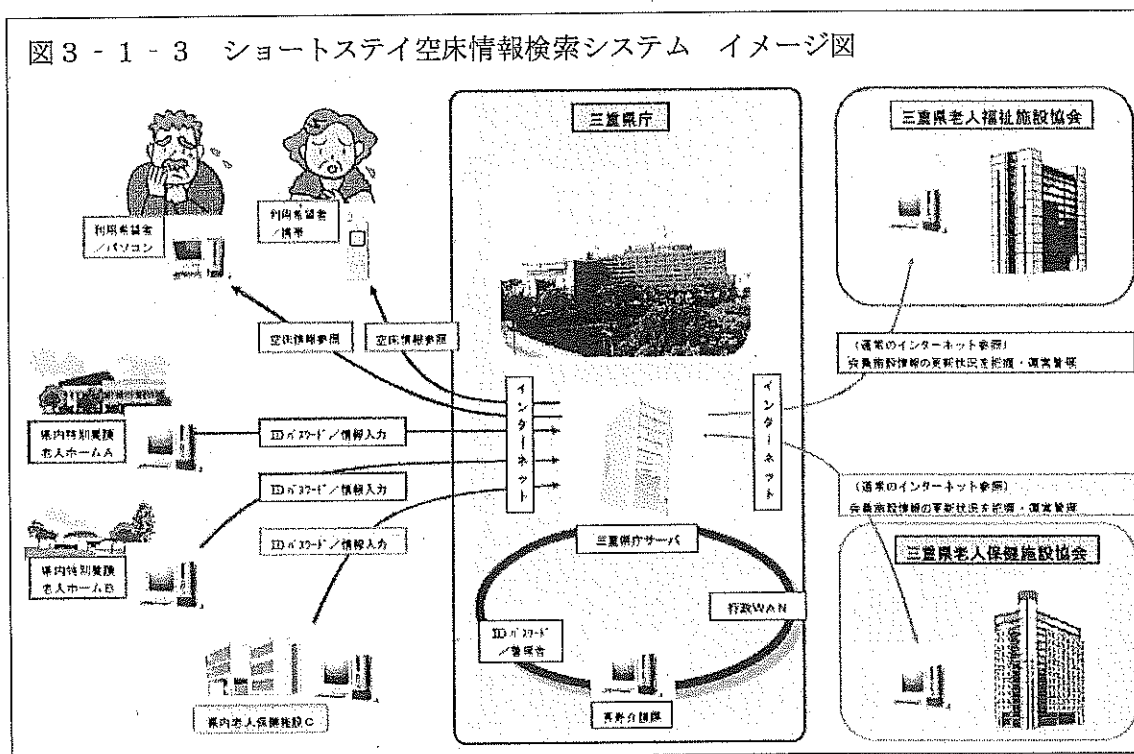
図３－１－３　ショートステイ空床情報検索システム　イメージ図

三重県庁

三重県老人福祉施設協会

利用希望者／パソコン

利用希望者／携帯

空床情報参照

空床情報参照

（通常のインターネット参照）
会員施設情報の更新状況を把握・運営管理

県内特別養護老人ホームＡ

IDパスワード／情報入力

インターネット

インターネット

IDパスワード／情報入力

（通常のインターネット参照）
会員施設情報の更新状況を把握・運営管理

IDパスワード／情報入力

県内特別養護老人ホームＢ

三重県庁サーバ

三重県老人保健施設協会

行政ＷＡＮ

IDパスワード／管理者

県内老人保健施設Ｃ

長寿介護課